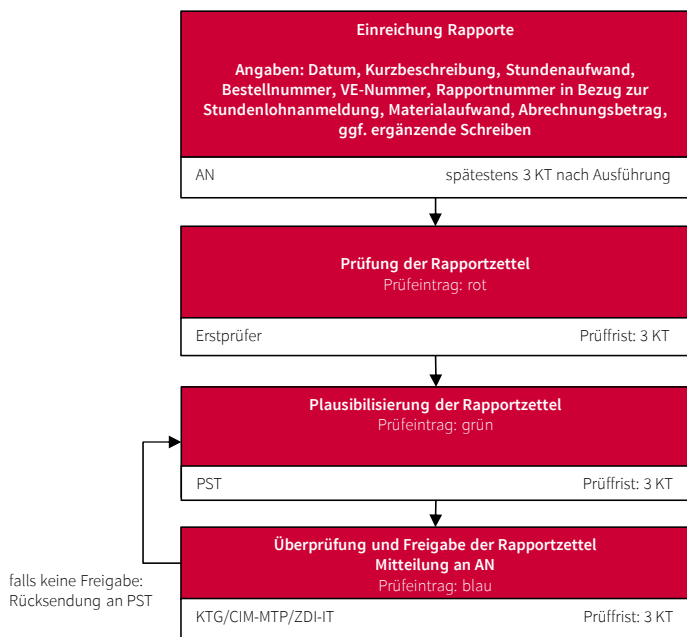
Einreichung Rapporte

Angaben: Datum, Kurzbeschreibung, Stundenaufwand, Bestellnummer, VE-Nummer, Rapportnummer in Bezug zur Stundenlohnanmeldung, Materialaufwand, Abrechnungsbetrag, ggf. ergänzende Schreiben

AN

spätestens 3 KT nach Ausführung

Prüfung der Rapportzettel
Prüfeintrag: rot

Erstprüfer

Prüffrist: 3 KT

Plausibilisierung der Rapportzettel
Prüfeintrag: grün

PST

Prüffrist: 3 KT

falls keine Freigabe: Rücksendung an PST

Überprüfung und Freigabe der Rapportzettel
Mitteilung an AN
Prüfeintrag: blau

KTG/CIM-MTP/ZDI-IT

Prüffrist: 3 KT